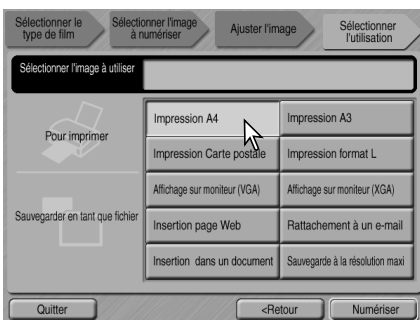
Sélectionner le type de film

Sélectionner l'image à numériser

Ajuster l'image

Sélectionner l'utilisation

Sélectionner l'image à utiliser

Pour imprimer

Sauvegarder en tant que fichier

| Impression A4 | Impression A3 |
|---|---|
| Impression Carte postale | Impression format L |
| Affichage sur moniteur (VGA) | Affichage sur moniteur (XGA) |
| Insertion page Web | Rattachement à un e-mail |
| Insertion dans un document | Sauvegarde à la résolution maxi |

Quitter

<Retour

Numériser